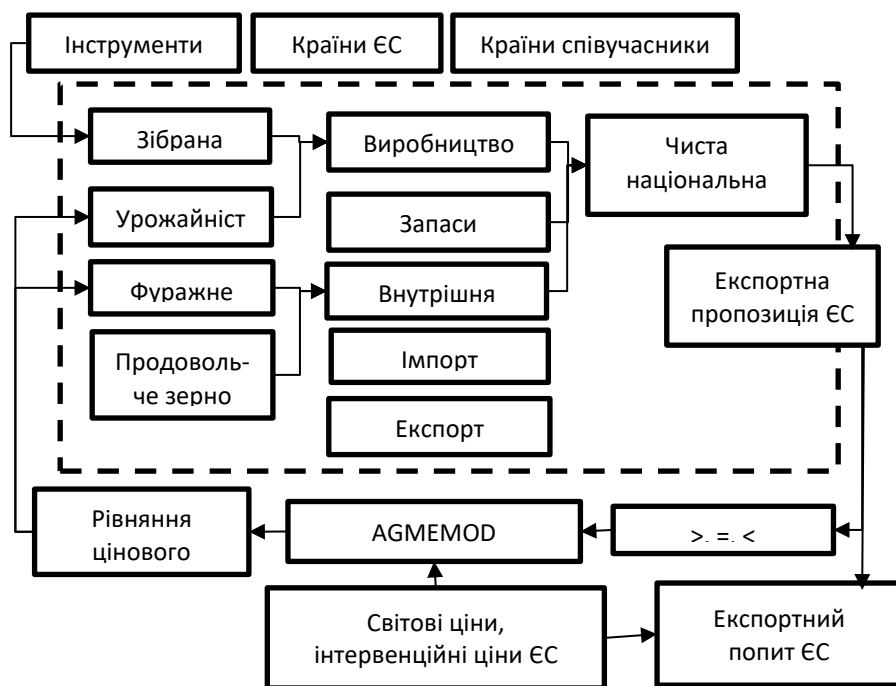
Інструменти

Країни ЄС

Країни співучасники

Зібрана

Урожайніст

Фуражне

Продовольче зерно

Виробництво

Запаси

Внутрішня

Імпорт

Експорт

Чиста національна

Експортна пропозиція ЄС

Рівняння цінового

AGMEMOD

>, =, <

Світові ціни, інтервенційні ціни ЄС

Експортний попит ЄС